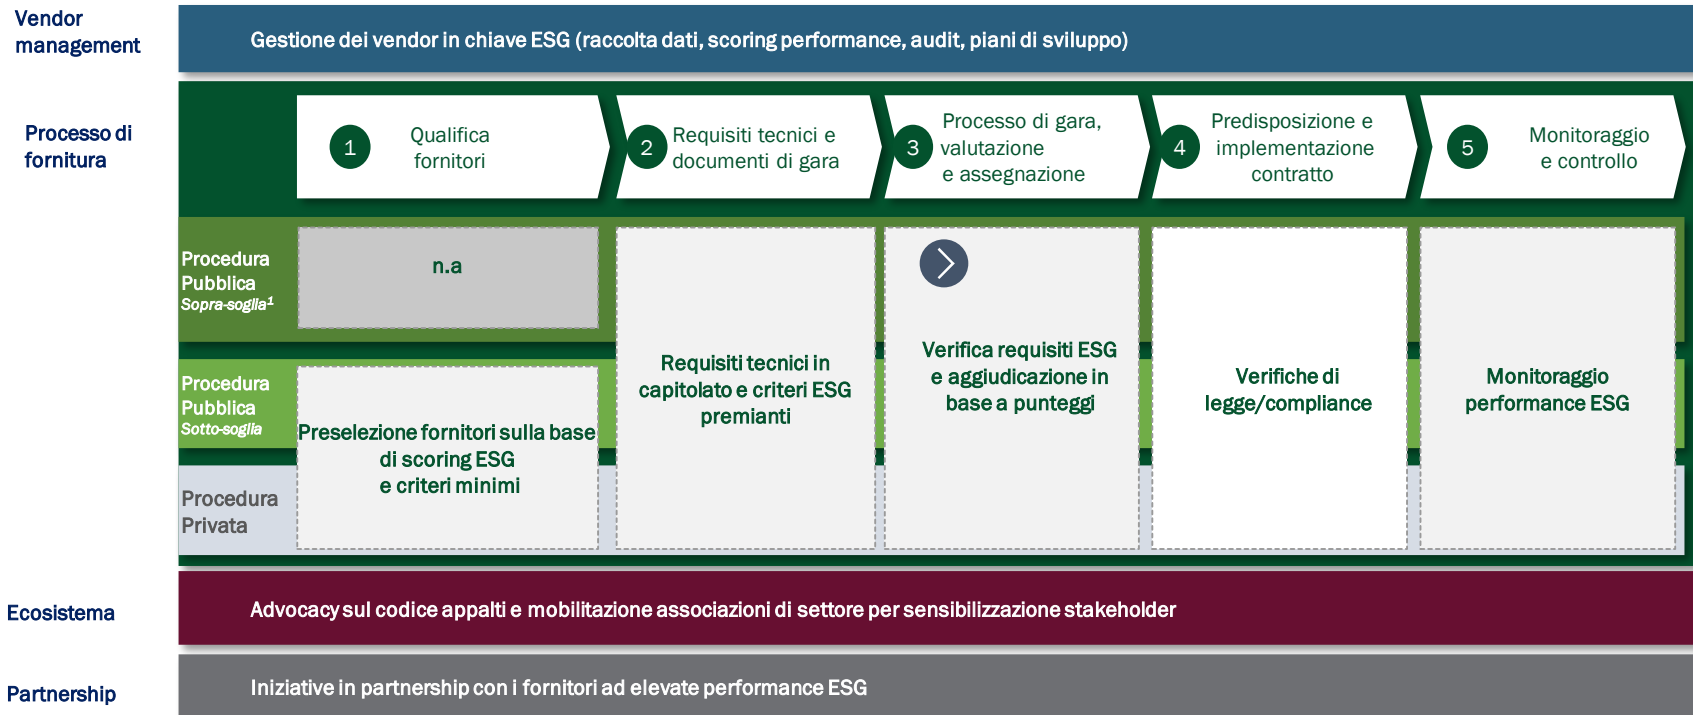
Vendor management

Gestione dei vendor in chiave ESG (raccolta dati, scoring performance, audit, piani di sviluppo)

Processo di fornitura

1 Qualifica fornitori

2 Requisiti tecnici e documenti di gara

3 Processo di gara, valutazione e assegnazione

4 Predisposizione e implementazione contratto

5 Monitoraggio e controllo

Procedura Pubblica Sopra-soglia$^1$

n.a

Procedura Pubblica Sotto-soglia

Procedura Privata

Preselezione fornitori sulla base di scoring ESG e criteri minimi

Requisiti tecnici in capitolato e criteri ESG premianti

Verifica requisiti ESG e aggiudicazione in base a punteggi

Verifiche di legge/compliance

Monitoraggio performance ESG

Ecosistema

Advocacy sul codice appalti e mobilitazione associazioni di settore per sensibilizzazione stakeholder

Partnership

Iniziative in partnership con i fornitori ad elevate performance ESG